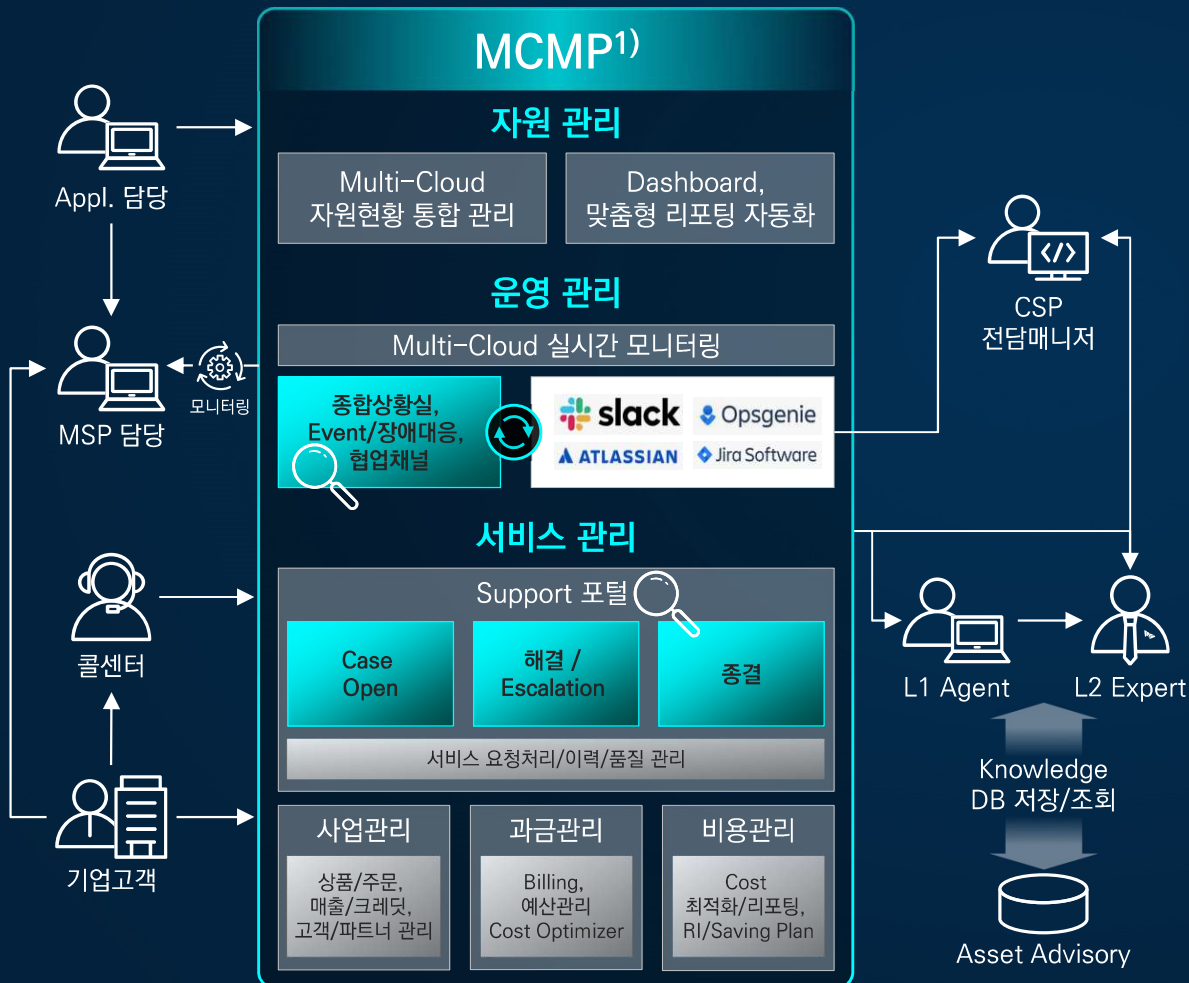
MCMP$^{1)}$

자원 관리

Multi-Cloud 자원현황 통합 관리

Dashboard, 맞춤형 리포팅 자동화

운영 관리

Multi-Cloud 실시간 모니터링

종합상황실, Event/장애대응, 협업채널

slack
Opsgenie
ATLASSIAN
Jira Software

서비스 관리

Support 포털

Case Open

해결 / Escalation

종결

서비스 요청처리/이력/품질 관리

사업관리

상품/주문, 매출/크레딧, 고객/파트너 관리

과금관리

Billing, 예산관리 Cost Optimizer

비용관리

Cost 최적화/리포팅, RI/Saving Plan

Appl. 담당

MSP 담당

모니터링

콜센터

기업고객

CSP 전담매니저

L1 Agent

L2 Expert

Knowledge DB 저장/조회

Asset Advisory